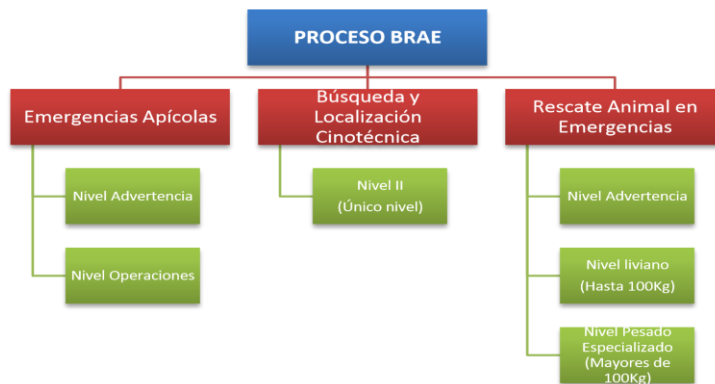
PROCESO BRAE

Emergencias Apícolas

Nivel Advertencia

Nivel Operaciones

Búsqueda y Localización Cinotécnica

Nivel II
(Único nivel)

Rescate Animal en Emergencias

Nivel Advertencia

Nivel liviano
(Hasta 100Kg)

Nivel Pesado Especializado (Mayores de 100Kg)